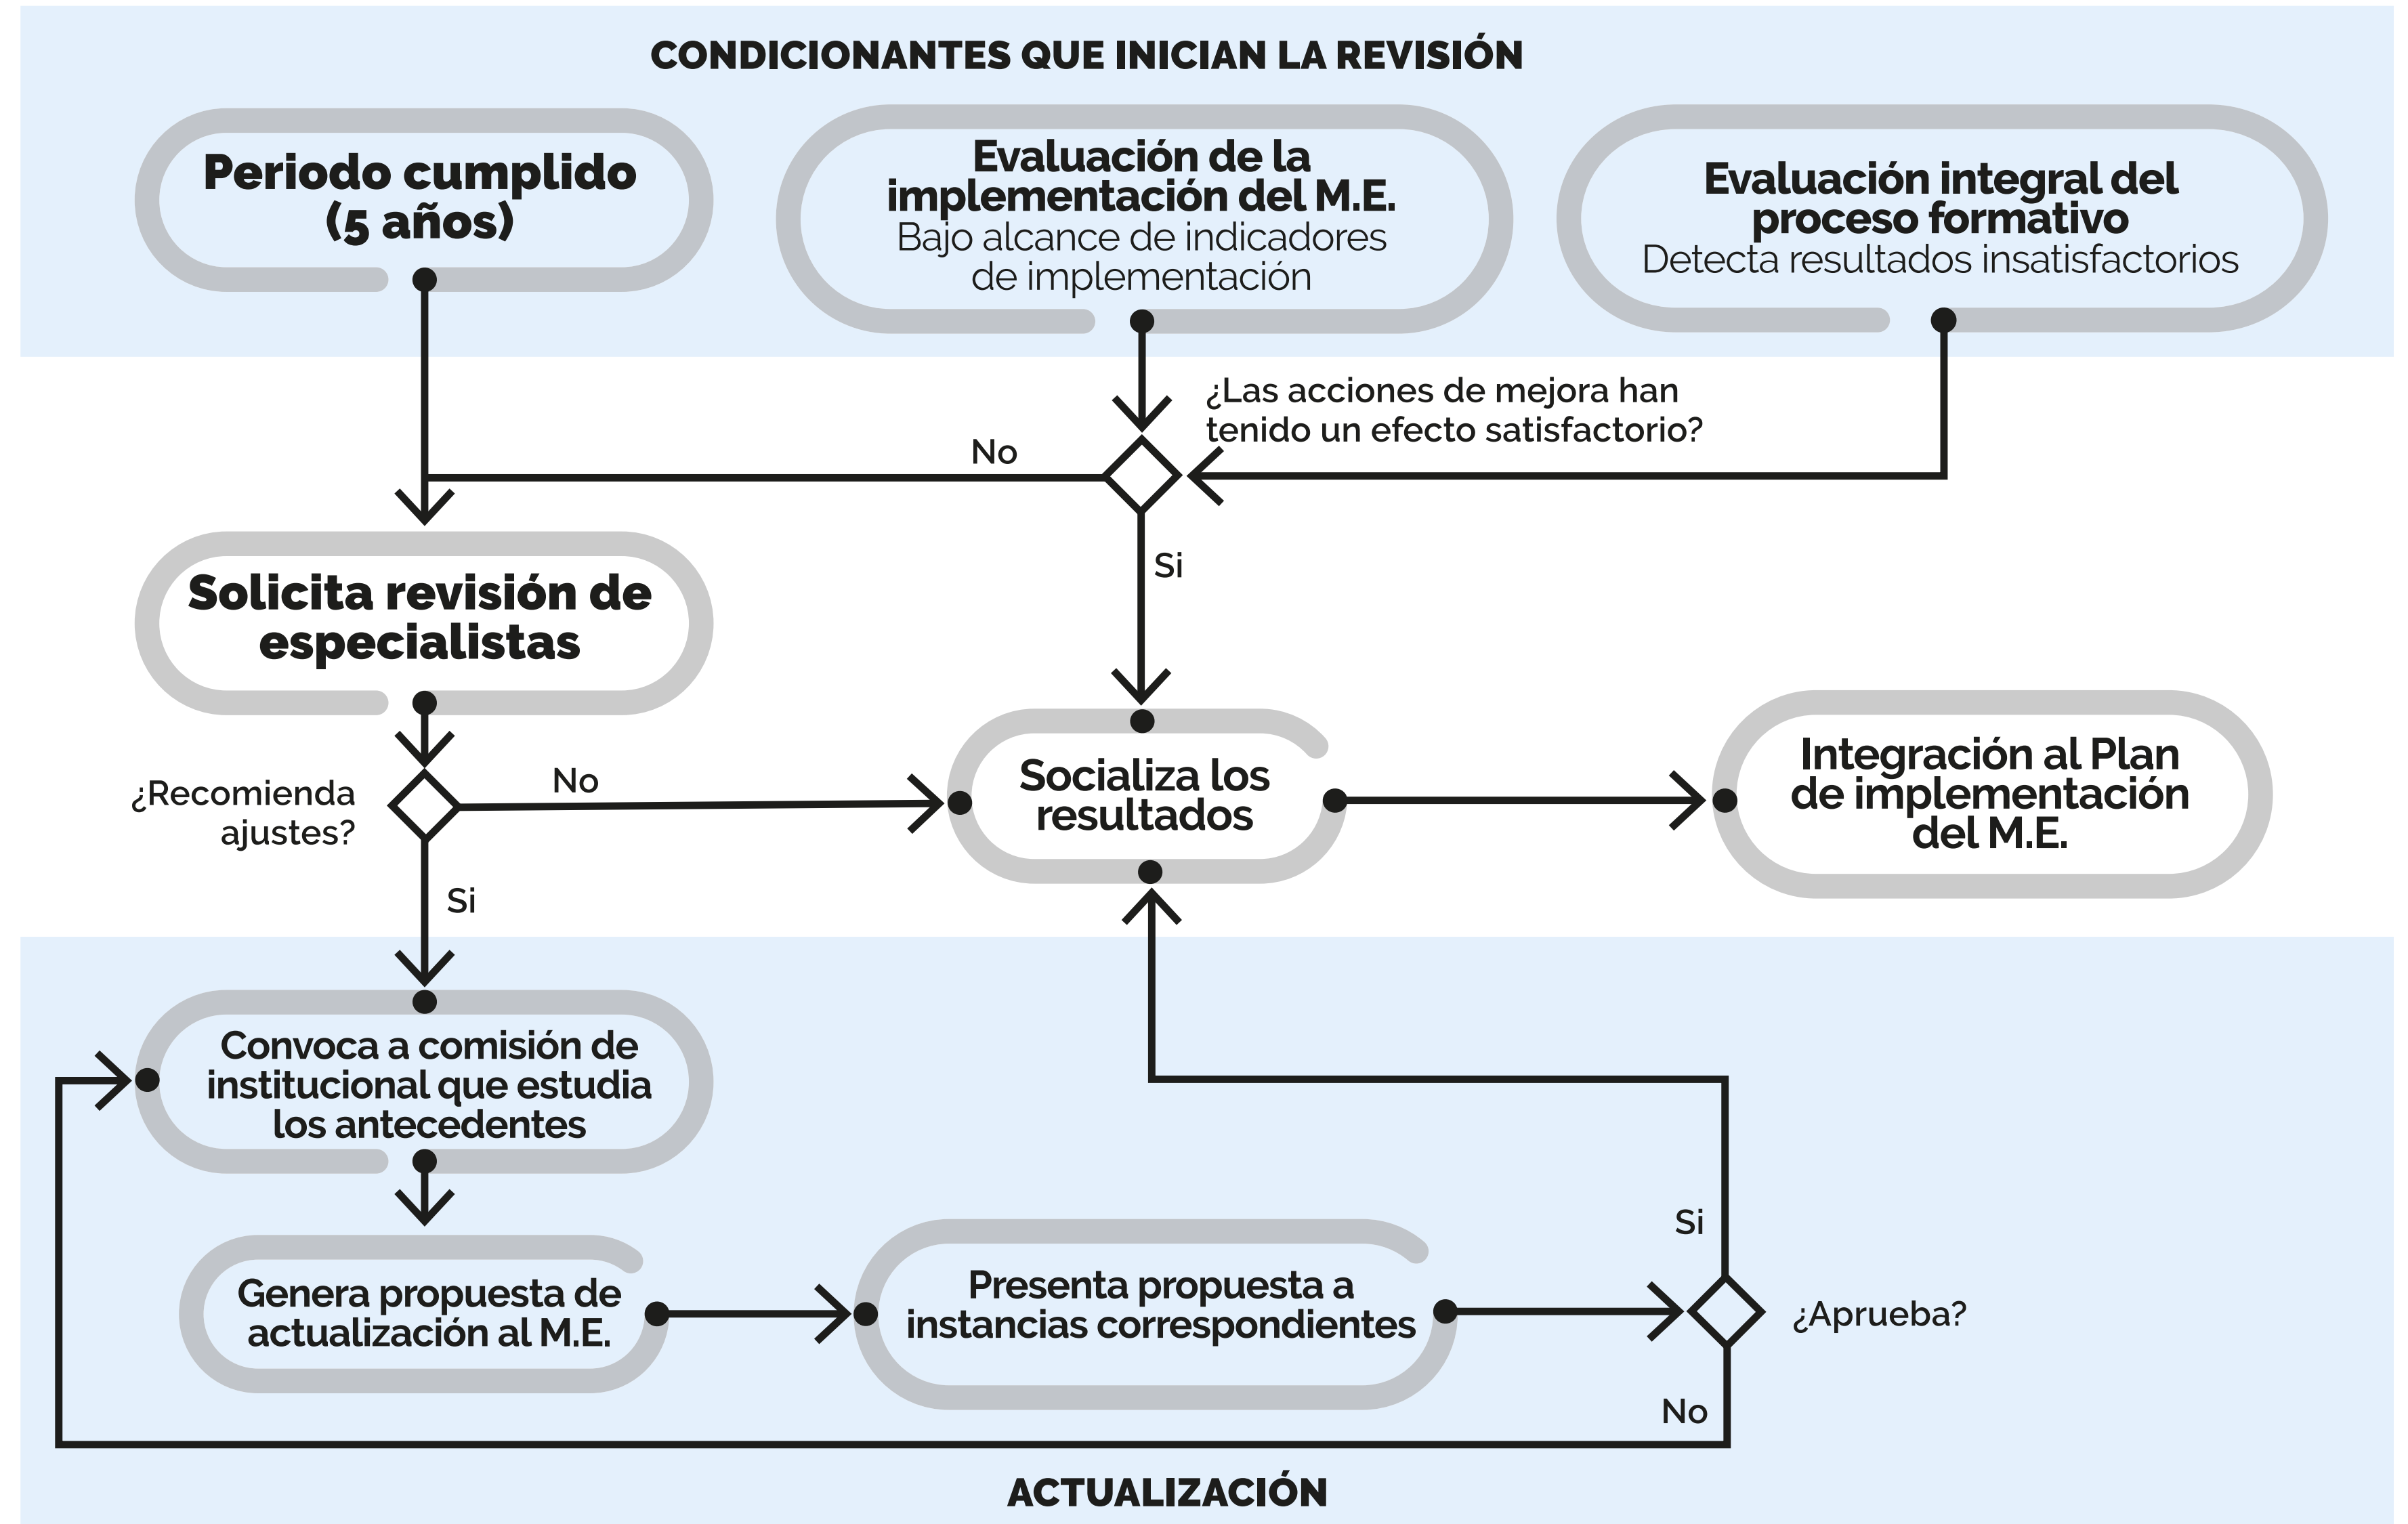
CONDICIONANTES QUE INICIAN LA REVISIÓN

Periodo cumplido (5 años)

Evaluación de la implementación del M.E.
Bajo alcance de indicadores de implementación

Evaluación integral del proceso formativo
Detecta resultados insatisfactorios

¿Las acciones de mejora han tenido un efecto satisfactorio?

No

Si

Solicita revisión de especialistas

¿Recomienda ajustes?

No

Si

Socializa los resultados

Integración al Plan de implementación del M.E.

Convoca a comisión de institucional que estudia los antecedentes

Genera propuesta de actualización al M.E.

Presenta propuesta a instancias correspondientes

Si

¿Aprueba?

No

ACTUALIZACIÓN